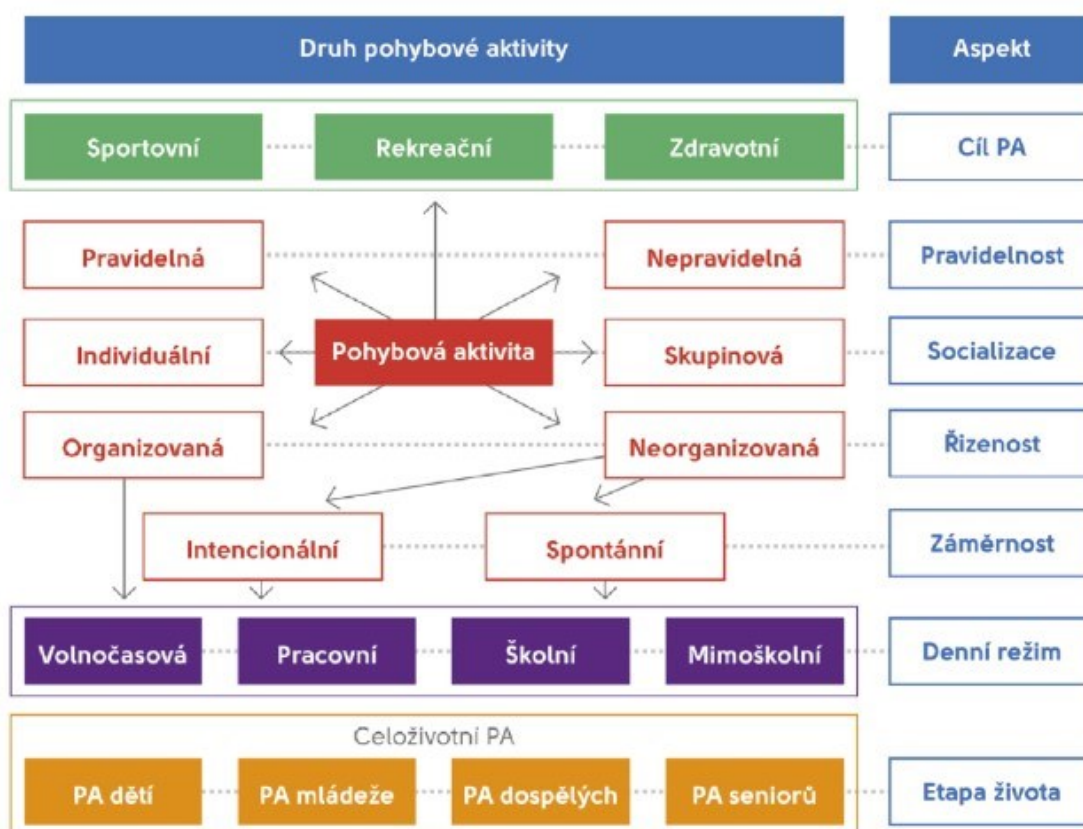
Druh pohybové aktivity

Aspekt

Sportovní

Rekreační

Zdravotní

Cíl PA

Pravidelná

Nepravidelná

Pravidelnost

Individuální

Pohybová aktivita

Skupinová

Socializace

Organizovaná

Neorganizovaná

Řizenost

Intencionální

Spontánní

Záměrnost

Volnočasová

Pracovní

Školní

Mimoškolní

Denní režim

Celoživotní PA

PA dětí

PA mládeže

PA dospělých

PA seniorů

Etapa života